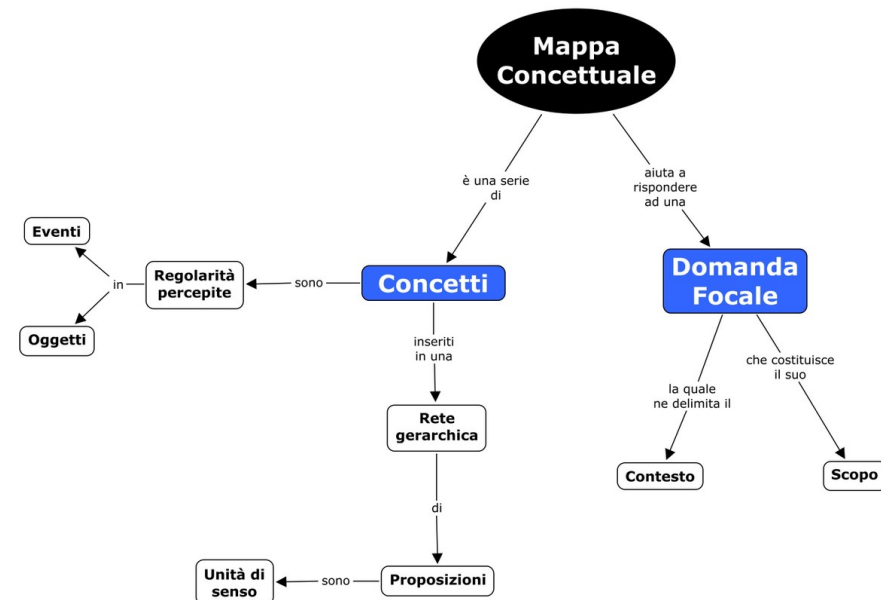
Mappa Concettuale

è una serie di

aiuta a rispondere ad una

Eventi

in

Regolarità percepite

sono

Concetti

Domanda Focale

Oggetti

inseriti in una

che costituisce il suo

la quale ne delimita il

Rete gerarchica

Contesto

Scopo

di

Unità di senso

sono

Proposizioni